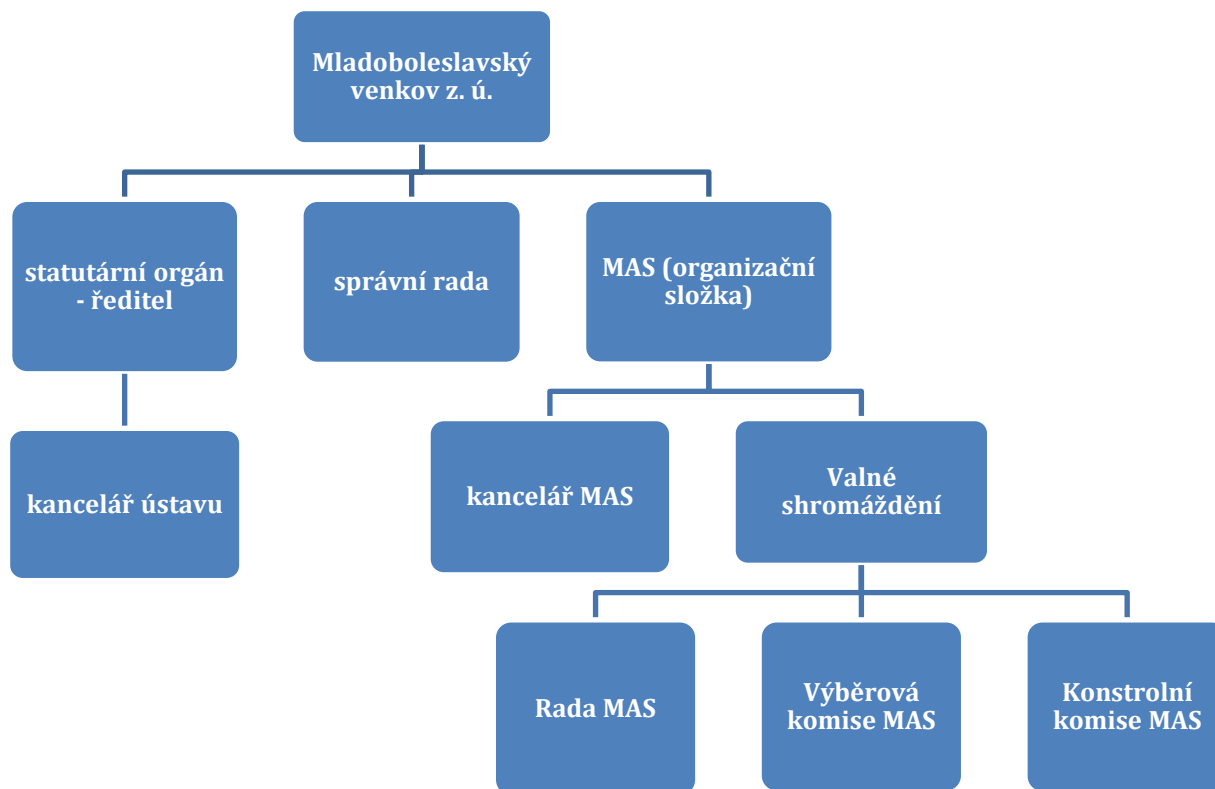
Mladoboleslavský venkov z. ú.

statutární orgán - ředitel

správní rada

MAS (organizační složka)

kancelář ústavu

kancelář MAS

Valné shromáždění

Rada MAS

Výběrová komise MAS

Konstrolní komise MAS